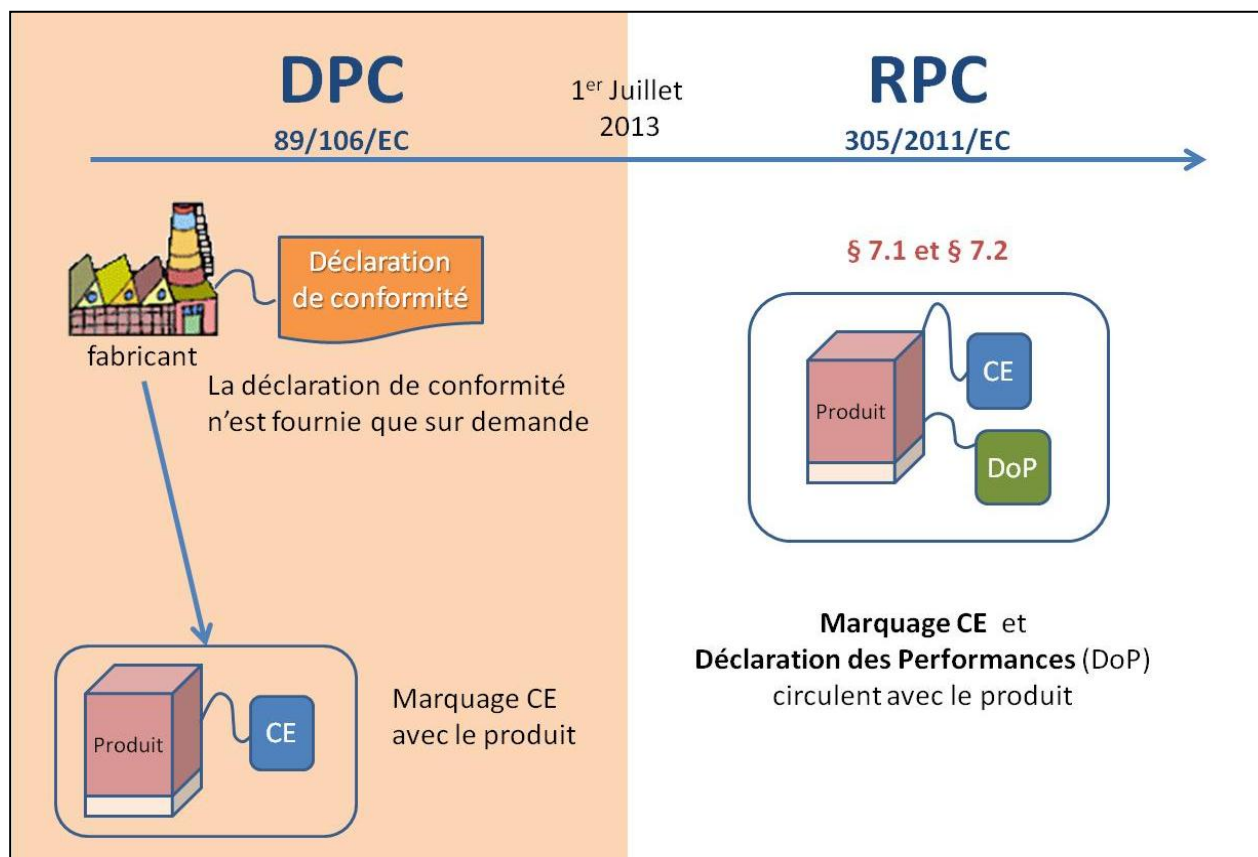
DPC
89/106/EC

1$^{er}$ Juillet
2013

RPC
305/2011/EC

Déclaration de conformité

fabricant

La déclaration de conformité n'est fournie que sur demande

Produit

CE

Marquage CE avec le produit

§ 7.1 et § 7.2

Produit

CE

DoP

**Marquage CE** et
**Déclaration des Performances** (DoP)
circulent avec le produit